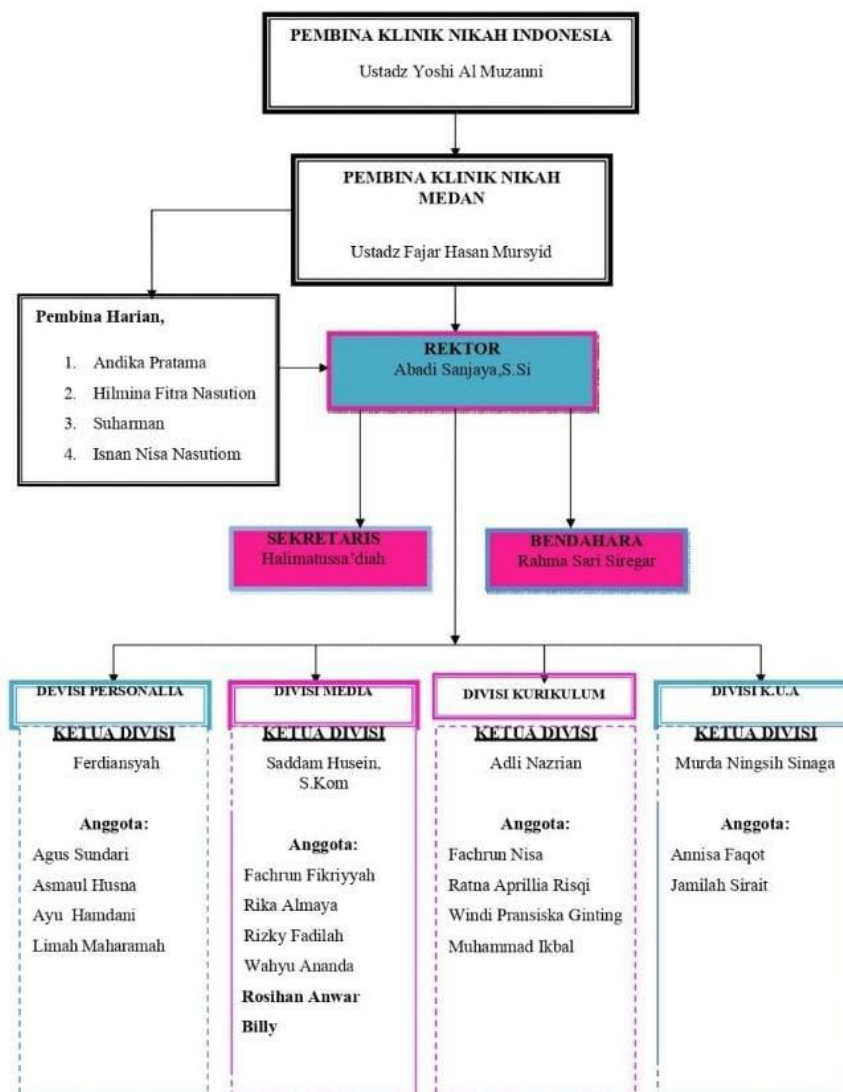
PEMBINA KLINIK NIKAH INDONESIA
Ustadz Yoshi Al Muzanni

PEMBINA KLINIK NIKAH MEDAN
Ustadz Fajar Hasan Mursyid

Pembina Harian,
1. Andika Pratama
2. Hilmina Fitra Nasution
3. Suharman
4. Isnan Nisa Nasutiom

REKTOR
Abadi Sanjaya,S.Si

SEKRETARIS
Halimatussa'diah

BENDAHARA
Rahma Sari Siregar

DEVISI PERSONALIA
KETUA DIVISI
Ferdiansyah

Anggota:
Agus Sundari
Asmaul Husna
Ayu Hamdani
Limah Maharamah

DIVISI MEDIA
KETUA DIVISI
Saddam Husein, S.Kom

Anggota:
Fachrun Fikriyyah
Rika Almaya
Rizky Fadilah
Wahyu Ananda
Rosihan Anwar
Billy

DIVISI KURIKULUM
KETUA DIVISI
Adli Nazrian

Anggota:
Fachrun Nisa
Ratna Aprillia Risqi
Windi Pransiska Ginting
Muhammad Ikbal

DIVISI K.U.A
KETUA DIVISI
Murda Ningsih Sinaga

Anggota:
Annisa Faqot
Jamilah Sirait